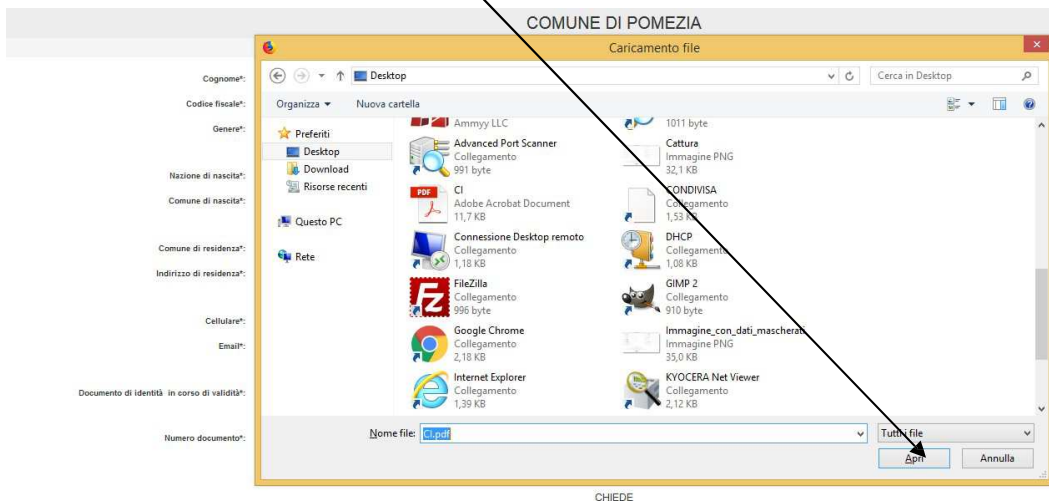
COMUNE DI POMEZIA

Cognome*:
Codice fiscale*:
Genere*:
Nazione di nascita*:
Comune di nascita*:
Comune di residenza*:
Indirizzo di residenza*:
Cellulare*:
Email*:
Documento di identità in corso di validità*:
Numero documento*:

Caricamento file

Desktop
Cerca in Desktop
Organizza ▾
Nuova cartella

Preferiti
Desktop
Download
Risorse recenti
Questo PC
Rete

Ammyy LLC
Advanced Port Scanner
Collegamento
991 byte
CI
Adobe Acrobat Document
11,7 KB
Connessione Desktop remoto
Collegamento
1,18 KB
FileZilla
Collegamento
996 byte
Google Chrome
Collegamento
2,18 KB
Internet Explorer
Collegamento
1,39 KB

1011 byte
Cattura
Immagine PNG
32,1 KB
CONDIVISA
Collegamento
1,53 KB
DHCP
Collegamento
1,08 KB
GIMP 2
Collegamento
910 byte
Immagine_con_dati_mascherati
Immagine PNG
35,0 KB
KYOCERA Net Viewer
Collegamento
2,12 KB

Nome file: CI.pdf
Tutti i file
Apri
Annulla

CHIEDE